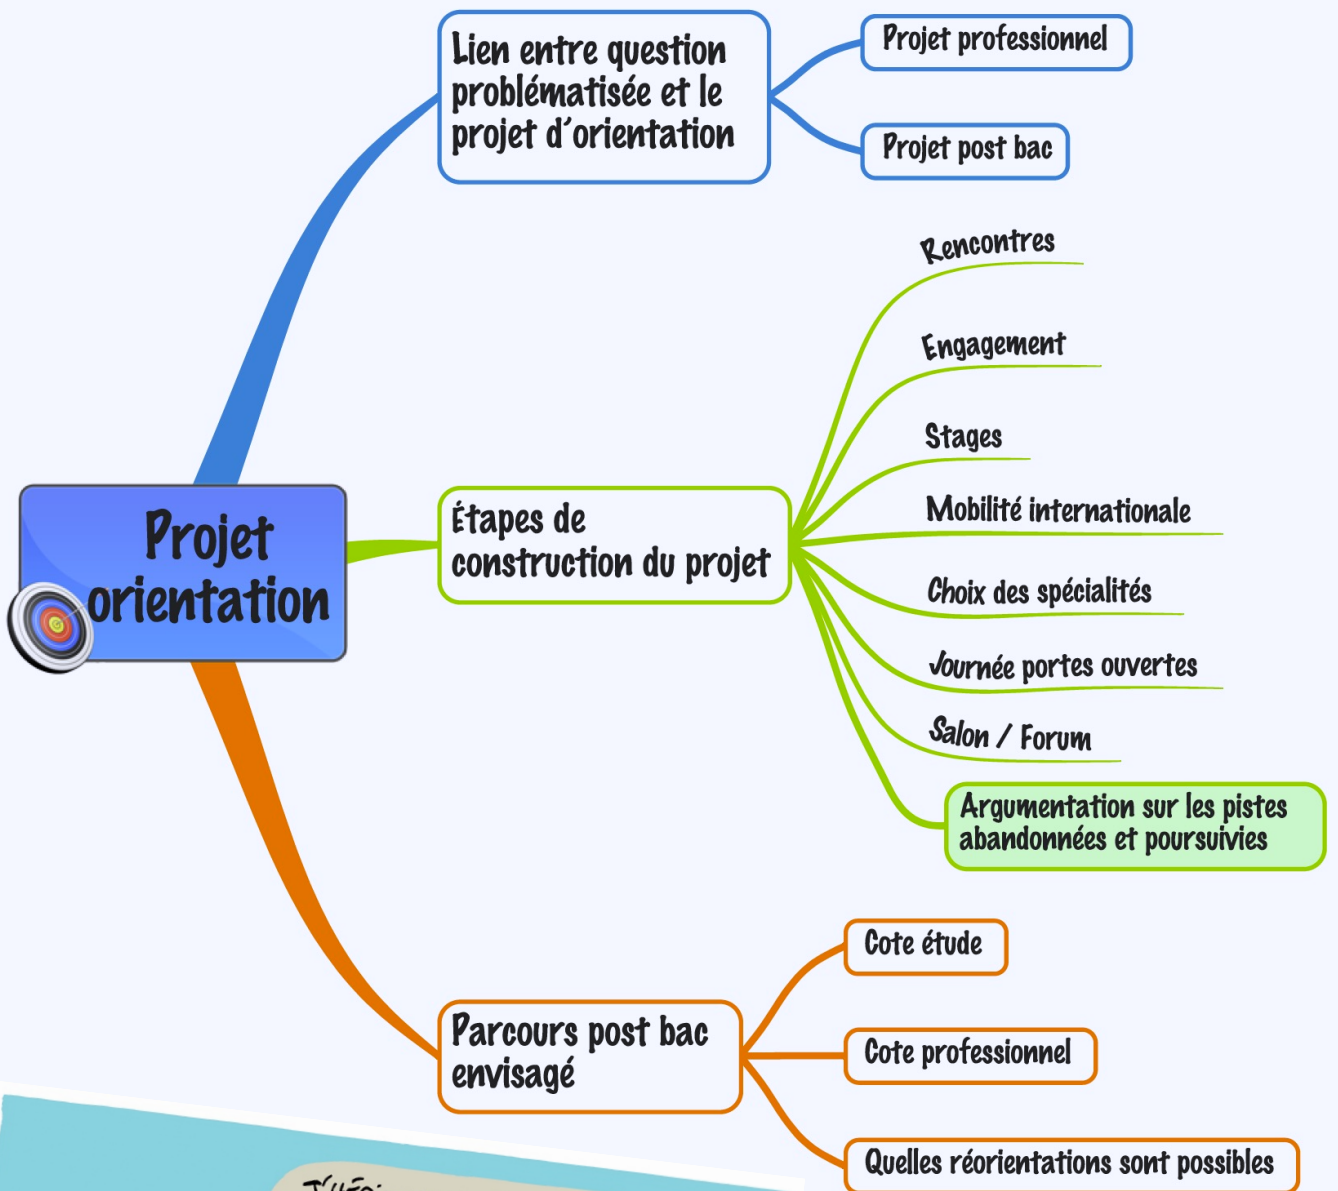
Projet orientation

Lien entre question problématisée et le projet d'orientation

Projet professionnel

Projet post bac

Étapes de construction du projet

Rencontres

Engagement

Stages

Mobilité internationale

Choix des spécialités

Journée portes ouvertes

Salon / Forum

Argumentation sur les pistes abandonnées et poursuivies

Parcours post bac envisagé

Cote étude

Cote professionnel

Quelles réorientations sont possibles

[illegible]